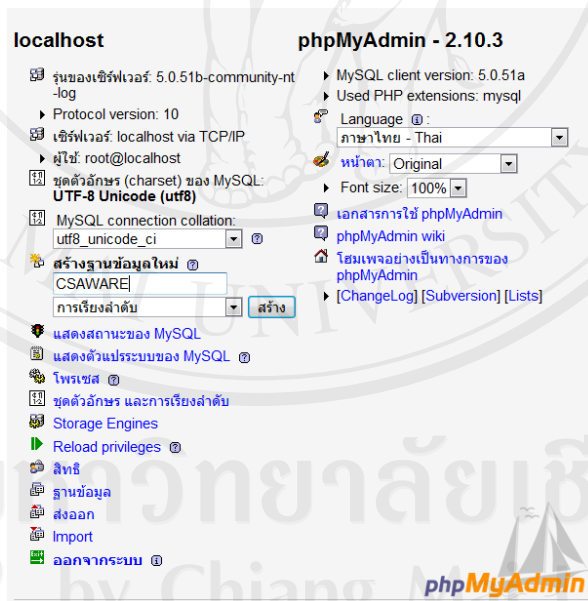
localhost

รุ่นของเซิร์ฟเวอร์: 5.0.51b-community-nt-log

Protocol version: 10

เซิร์ฟเวอร์: localhost via TCP/IP

ผู้ใช้: root@localhost

ชุดตัวอักษร (charset) ของ MySQL: UTF-8 Unicode (utf8)

MySQL connection collation:

utf8_unicode_ci

สร้างฐานข้อมูลใหม่

CSAWARE

การเรียงลำดับ

สร้าง

แสดงสถานะของ MySQL

แสดงตัวแปรระบบของ MySQL

โพรเซส

ชุดตัวอักษร และการเรียงลำดับ

Storage Engines

Reload privileges

สิทธิ

ฐานข้อมูล

ส่งออก

Import

ออกจากระบบ

phpMyAdmin - 2.10.3

MySQL client version: 5.0.51a

Used PHP extensions: mysql

Language:

ภาษาไทย - Thai

หน้าตา: Original

Font size: 100%

เอกสารการใช้ phpMyAdmin

phpMyAdmin wiki

โฮมเพจอย่างเป็นทางการของ phpMyAdmin

[ChangeLog] [Subversion] [Lists]

phpMyAdmin